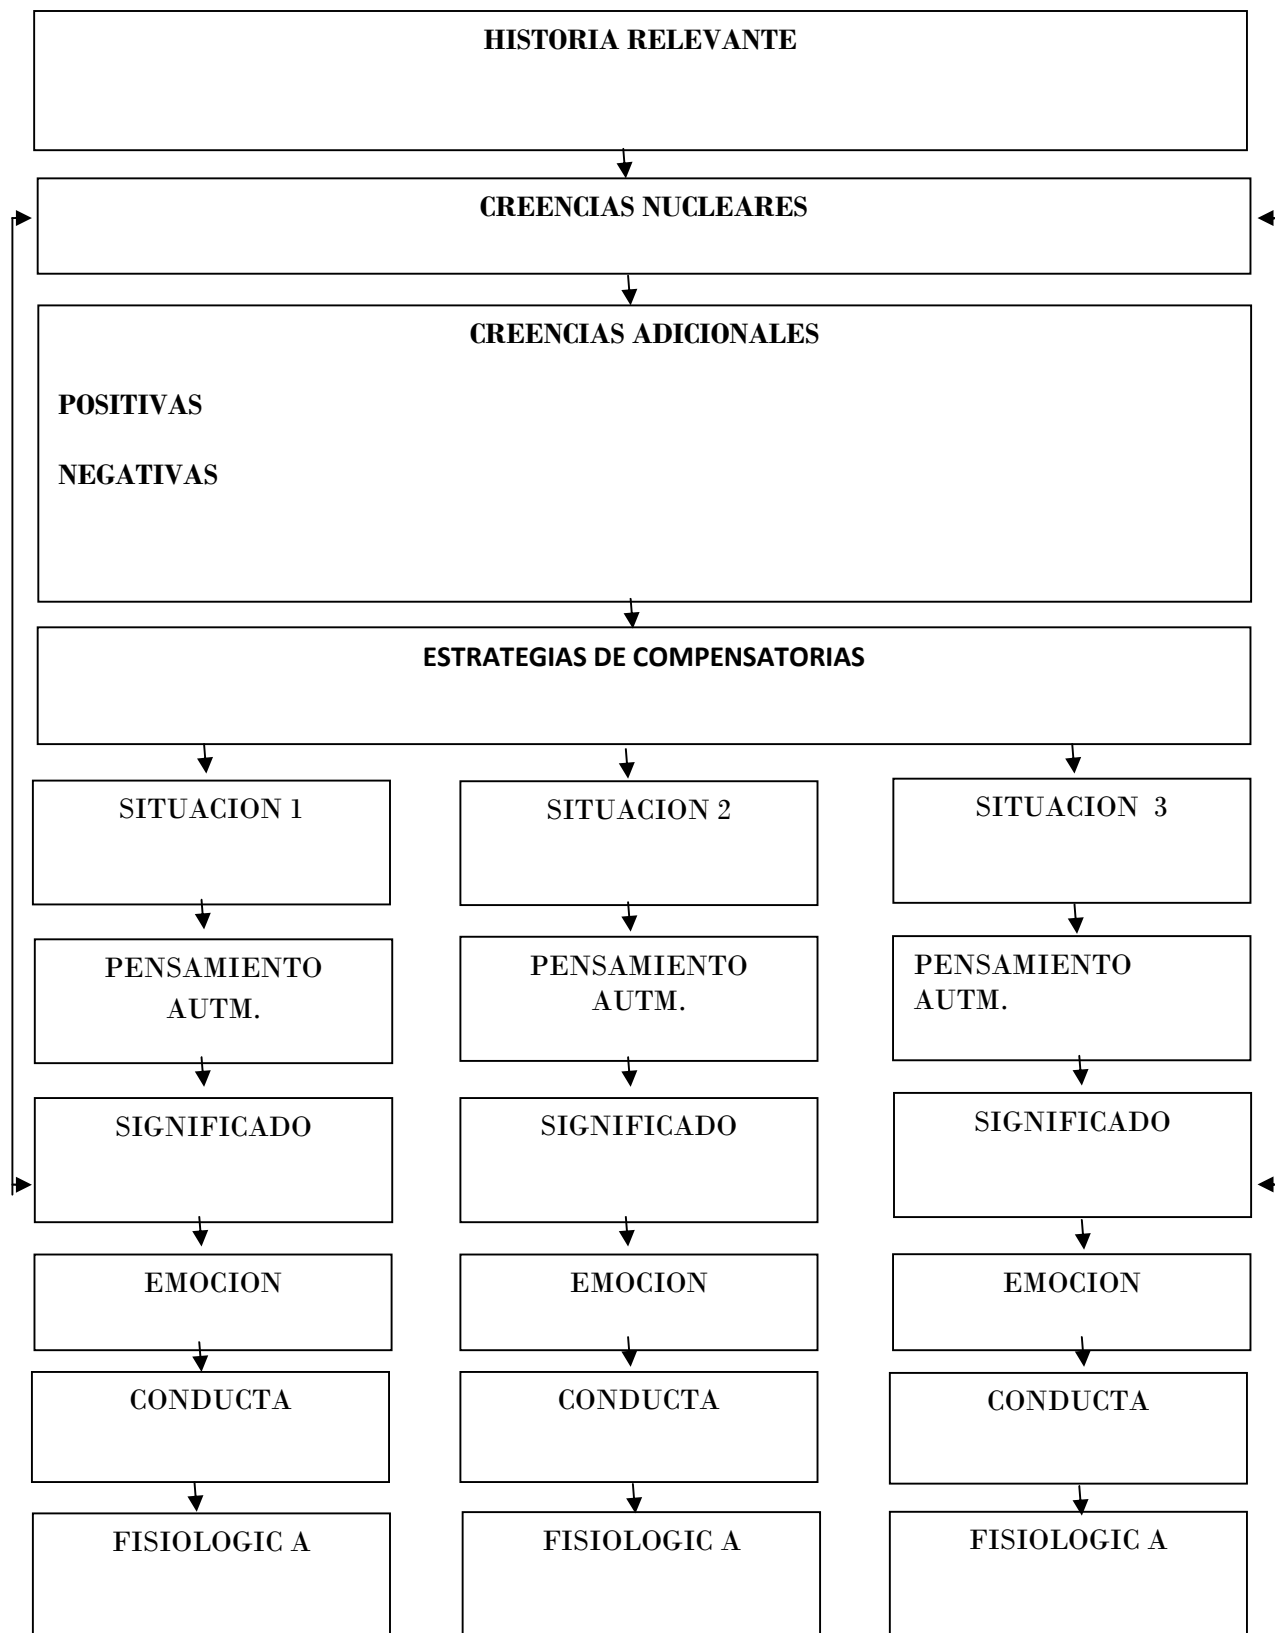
HISTORIA RELEVANTE

CREENCIAS NUCLEARES

CREENCIAS ADICIONALES

POSITIVAS

NEGATIVAS

ESTRATEGIAS DE COMPENSATORIAS

SITUACION 1

PENSAMIENTO AUTM.

SIGNIFICADO

EMOCION

CONDUCTA

FISIOLOGIC A

SITUACION 2

PENSAMIENTO AUTM.

SIGNIFICADO

EMOCION

CONDUCTA

FISIOLOGIC A

SITUACION 3

PENSAMIENTO AUTM.

SIGNIFICADO

EMOCION

CONDUCTA

FISIOLOGIC A